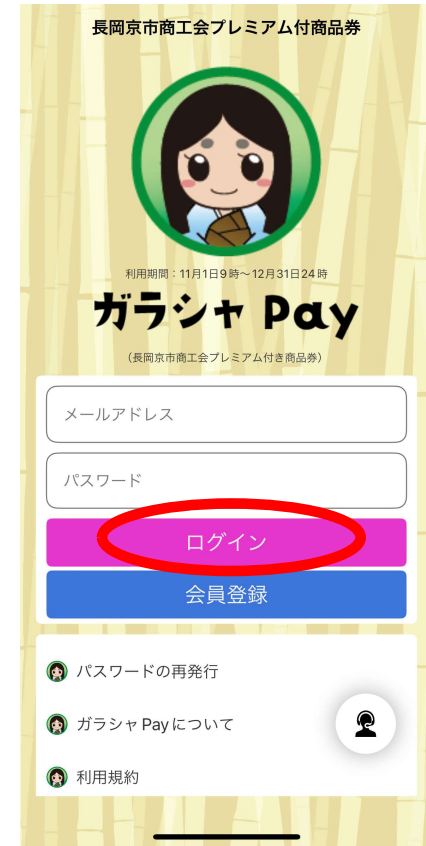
長岡京市商工会プレミアム付商品券

利用期間：11月1日9時〜12月31日24時

ガラシャ Pay

（長岡京市商工会プレミアム付き商品券）

メールアドレス

パスワード

ログイン

会員登録

パスワードの再発行

ガラシャ Payについて

利用規約